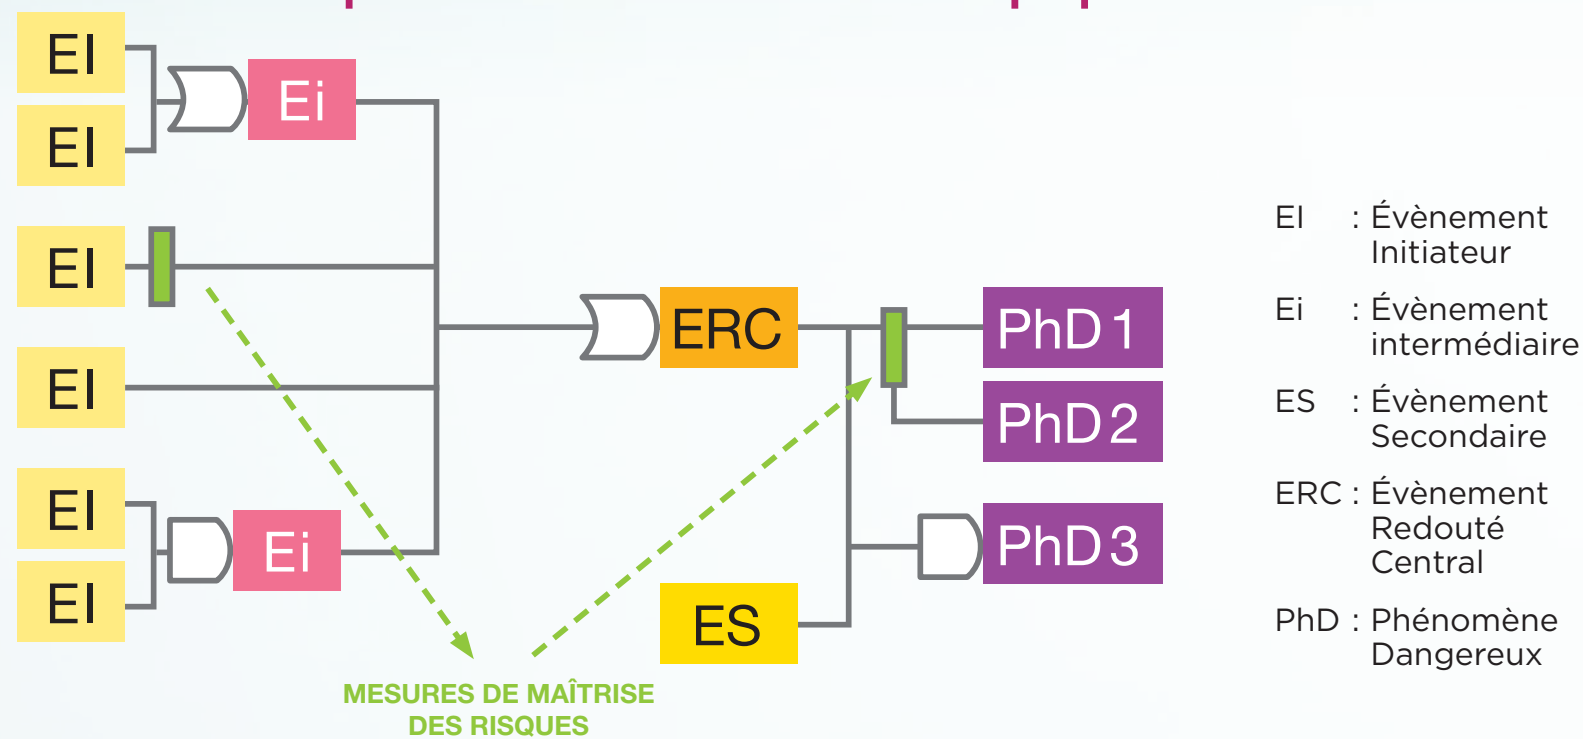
EI
EI
Ei
EI
EI
EI
EI
Ei
ERC
PhD 1
PhD 2
PhD 3
ES
MESURES DE MAÎTRISE DES RISQUES

EI : Évènement Initiateur

Ei : Évènement intermédiaire

ES : Évènement Secondaire

ERC : Évènement Redouté Central

PhD : Phénomène Dangereux